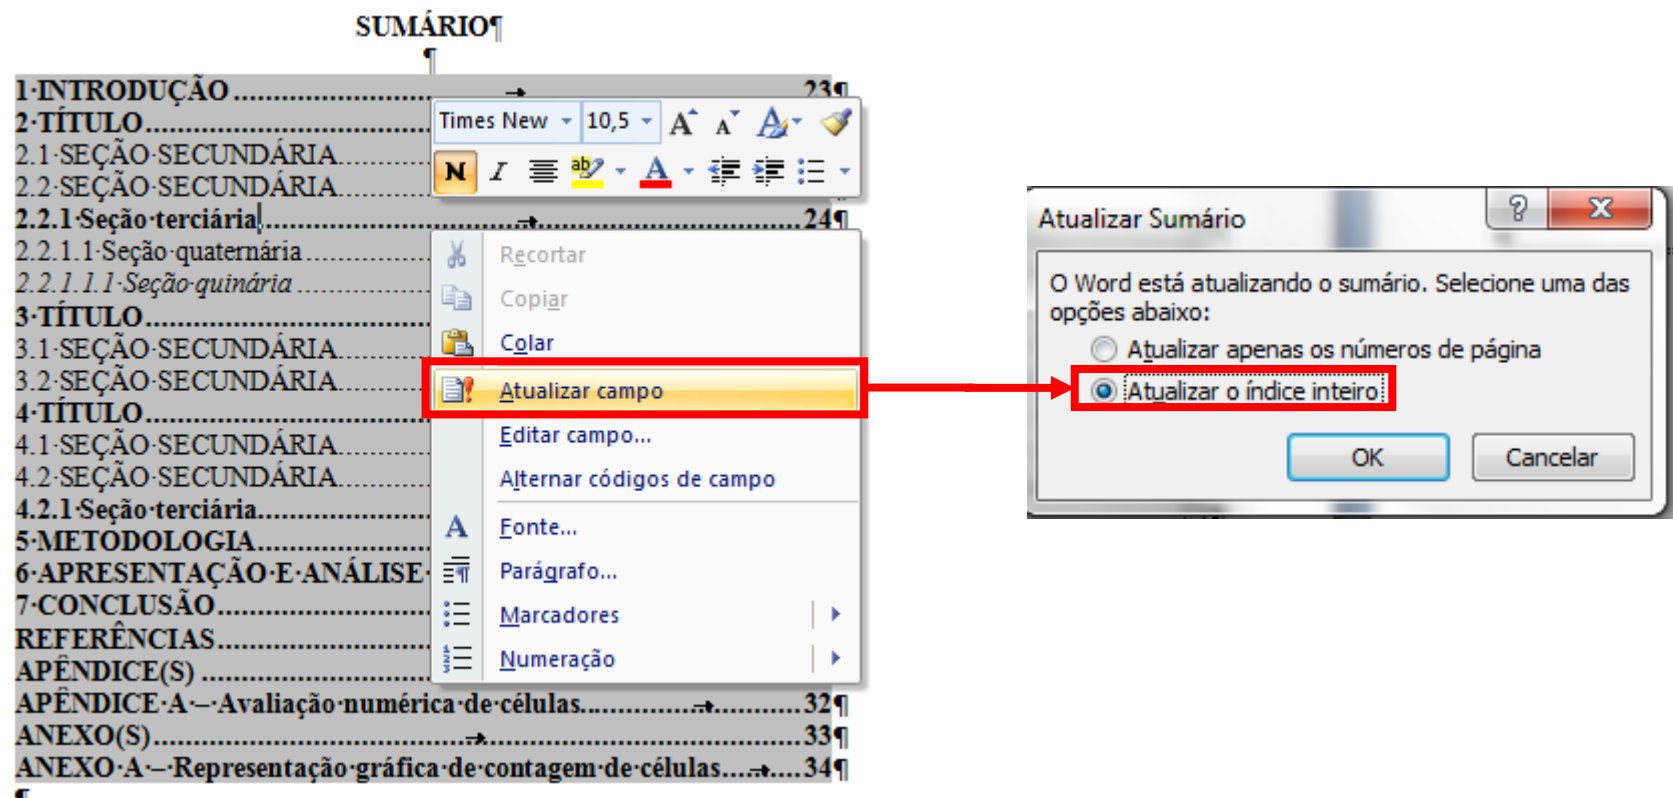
SUMÁRIO¶
¶
1·INTRODUÇÃO.......................23¶
2·TÍTULO.......................
2.1·SEÇÃO·SECUNDÁRIA.......................
2.2·SEÇÃO·SECUNDÁRIA.......................
2.2.1·Seção·terciária.......................24¶
2.2.1.1·Seção·quaternária.......................
2.2.1.1.1·Seção·quinária.......................
3·TÍTULO.......................
3.1·SEÇÃO·SECUNDÁRIA.......................
3.2·SEÇÃO·SECUNDÁRIA.......................
4·TÍTULO.......................
4.1·SEÇÃO·SECUNDÁRIA.......................
4.2·SEÇÃO·SECUNDÁRIA.......................
4.2.1·Seção·terciária.......................
5·METODOLOGIA.......................
6·APRESENTAÇÃO·E·ANÁLISE·
7·CONCLUSÃO.......................
REFERÊNCIAS.......................
APÊNDICE(S).......................
APÊNDICE·A·–·Avaliação·numérica·de·células.......................32¶
ANEXO(S).......................33¶
ANEXO·A·–·Representação·gráfica·de·contagem·de·células.......................34¶
¶

Times New | 10,5 | A A | N I

Recortar
Copiar
Colar
Atualizar campo
Editar campo...
Alternar códigos de campo
Fonte...
Parágrafo...
Marcadores
Numeração

Atualizar Sumário
? X
O Word está atualizando o sumário. Selecione uma das opções abaixo:
Atualizar apenas os números de página
Atualizar o índice inteiro
OK
Cancelar